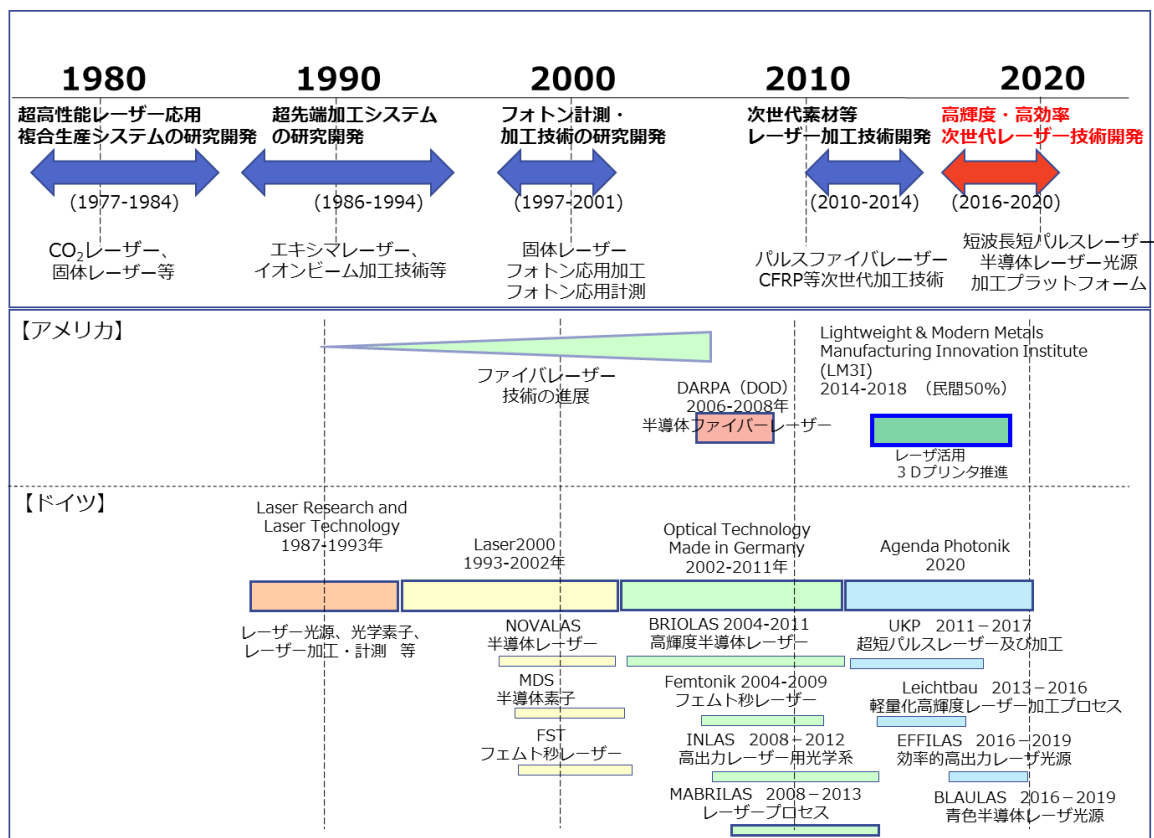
1980

1990

2000

2010

2020

超高性能レーザー応用複合生産システムの研究開発

(1977-1984)

CO$_2$レーザー、固体レーザー等

超先端加工システムの研究開発

(1986-1994)

エキシマレーザー、イオンビーム加工技術等

フォトン計測・加工技術の研究開発

(1997-2001)

固体レーザー
フォトン応用加工
フォトン応用計測

次世代素材等レーザー加工技術開発

(2010-2014)

パルスファイバレーザー
CFRP等次世代加工技術

高輝度・高効率次世代レーザー技術開発

(2016-2020)

短波長短パルスレーザー
半導体レーザー光源
加工プラットフォーム

【アメリカ】

ファイバレーザー技術の進展

DARPA（DOD）
2006-2008年
半導体ファイバーレーザー

Lightweight & Modern Metals Manufacturing Innovation Institute (LM3I)
2014-2018 （民間50%）

レーザ活用
３Ｄプリンタ推進

【ドイツ】

Laser Research and Laser Technology
1987-1993年

Laser2000
1993-2002年

Optical Technology Made in Germany
2002-2011年

Agenda Photonik
2020

レーザー光源、光学素子、レーザー加工・計測　等

NOVALAS
半導体レーザー

MDS
半導体素子

FST
フェムト秒レーザー

BRIOLAS 2004-2011
高輝度半導体レーザー

Femtonik 2004-2009
フェムト秒レーザー

INLAS　2008－2012
高出力レーザー用光学系

MABRILAS　2008－2013
レーザープロセス

UKP　2011－2017
超短パルスレーザー及び加工

Leichtbau　2013－2016
軽量化高輝度レーザー加工プロセス

EFFILAS　2016－2019
効率的高出力レーザ光源

BLAULAS　2016－2019
青色半導体レーザ光源